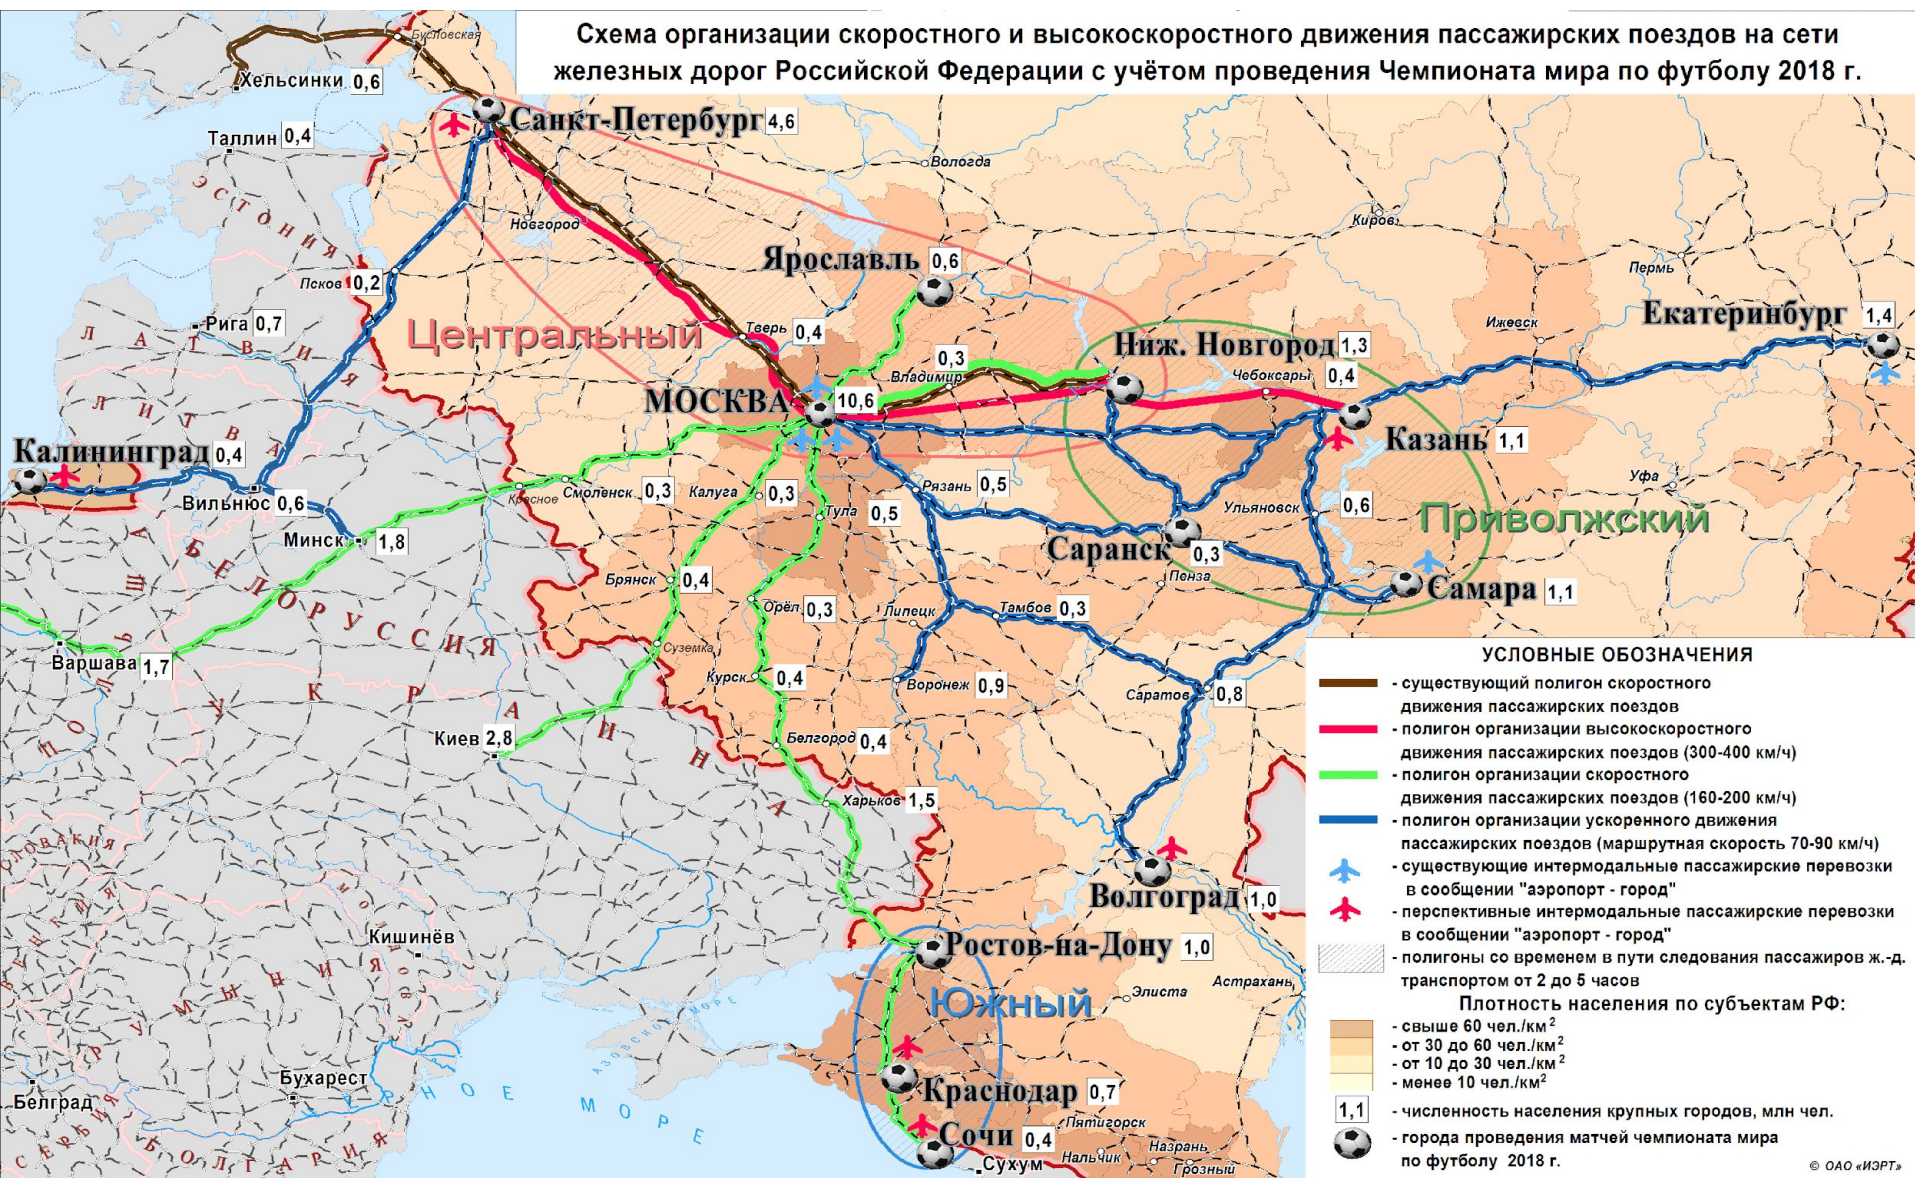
Схема организации скоростного и высокоскоростного движения пассажирских поездов на сети железных дорог Российской Федерации с учётом проведения Чемпионата мира по футболу 2018 г.

Бусловская
Хельсинки 0,6
Санкт-Петербург 4,6
Таллин 0,4
Вологда
ЭСТОНИЯ
Новгород
Киров
Ярославль 0,6
Псков 0,2
Пермь
Рига 0,7
ЛАТВИЯ
Центральный
Тверь 0,4
Ижевск
Екатеринбург 1,4
Ниж. Новгород 1,3
0,3
Владимир
Чебоксары 0,4
МОСКВА 10,6
ЛИТВА
Казань 1,1
Калининград 0,4
Вильнюс 0,6
Рязань 0,5
Красное
Смоленск 0,3
Калуга 0,3
Тула 0,5
Ульяновск 0,6
Уфа
Приволжский
Минск 1,8
Саранск 0,3
Пенза
Самара 1,1
БЕЛОРУССИЯ
Брянск 0,4
Орёл 0,3
Липецк
Тамбов 0,3
ПОЛЬША
Варшава 1,7
Суземка
Курск 0,4
Воронеж 0,9
Саратов 0,8
УКРАИНА
Киев 2,8
Белгород 0,4
Харьков 1,5
СЛОВАКИЯ
Волгоград 1,0
МОЛДОВА
Кишинёв
Ростов-на-Дону 1,0
Южный
Элиста
Астрахань
АЗОВСКОЕ МОРЕ
РУМЫНИЯ
Бухарест
Краснодар 0,7
Белград
ЧЕРНОЕ МОРЕ
Пятигорск
СЕРБИЯ
БОЛГАРИЯ
Сочи 0,4
Назрань
Сухум
Нальчик
Грозный

УСЛОВНЫЕ ОБОЗНАЧЕНИЯ
- существующий полигон скоростного движения пассажирских поездов
- полигон организации высокоскоростного движения пассажирских поездов (300-400 км/ч)
- полигон организации скоростного движения пассажирских поездов (160-200 км/ч)
- полигон организации ускоренного движения пассажирских поездов (маршрутная скорость 70-90 км/ч)
- существующие интермодальные пассажирские перевозки в сообщении "аэропорт - город"
- перспективные интермодальные пассажирские перевозки в сообщении "аэропорт - город"
- полигоны со временем в пути следования пассажиров ж.-д. транспортом от 2 до 5 часов
Плотность населения по субъектам РФ:
- свыше 60 чел./км$^2$
- от 30 до 60 чел./км$^2$
- от 10 до 30 чел./км$^2$
- менее 10 чел./км$^2$
1,1 - численность населения крупных городов, млн чел.
- города проведения матчей чемпионата мира по футболу 2018 г.
© ОАО «ИЭРТ»